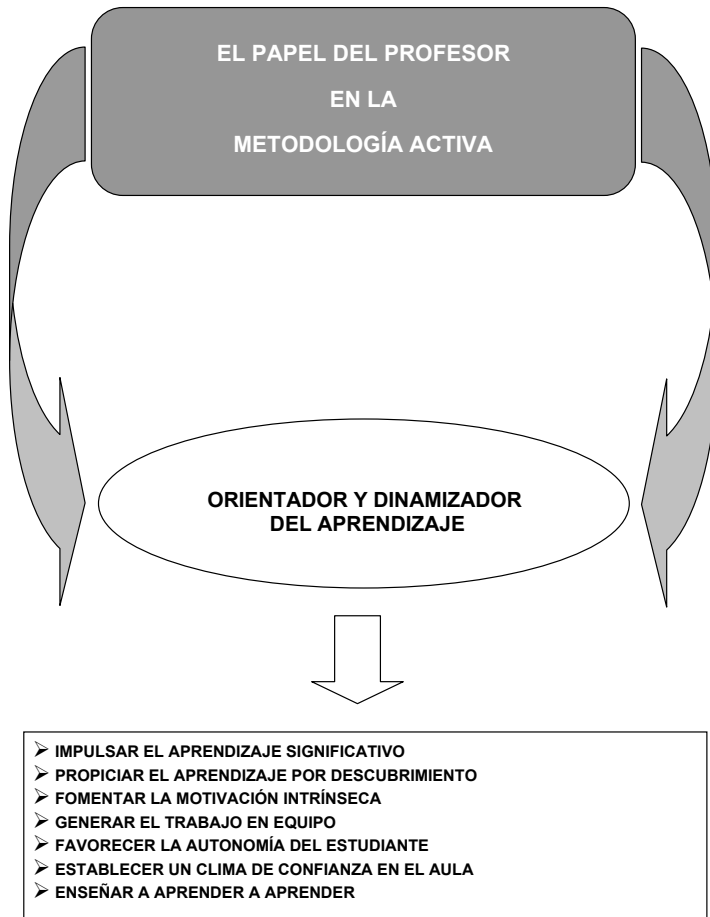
EL PAPEL DEL PROFESOR

EN LA

METODOLOGÍA ACTIVA

ORIENTADOR Y DINAMIZADOR DEL APRENDIZAJE

- IMPULSAR EL APRENDIZAJE SIGNIFICATIVO
- PROPICIAR EL APRENDIZAJE POR DESCUBRIMIENTO
- FOMENTAR LA MOTIVACIÓN INTRÍNSECA
- GENERAR EL TRABAJO EN EQUIPO
- FAVORECER LA AUTONOMÍA DEL ESTUDIANTE
- ESTABLECER UN CLIMA DE CONFIANZA EN EL AULA
- ENSEÑAR A APRENDER A APRENDER